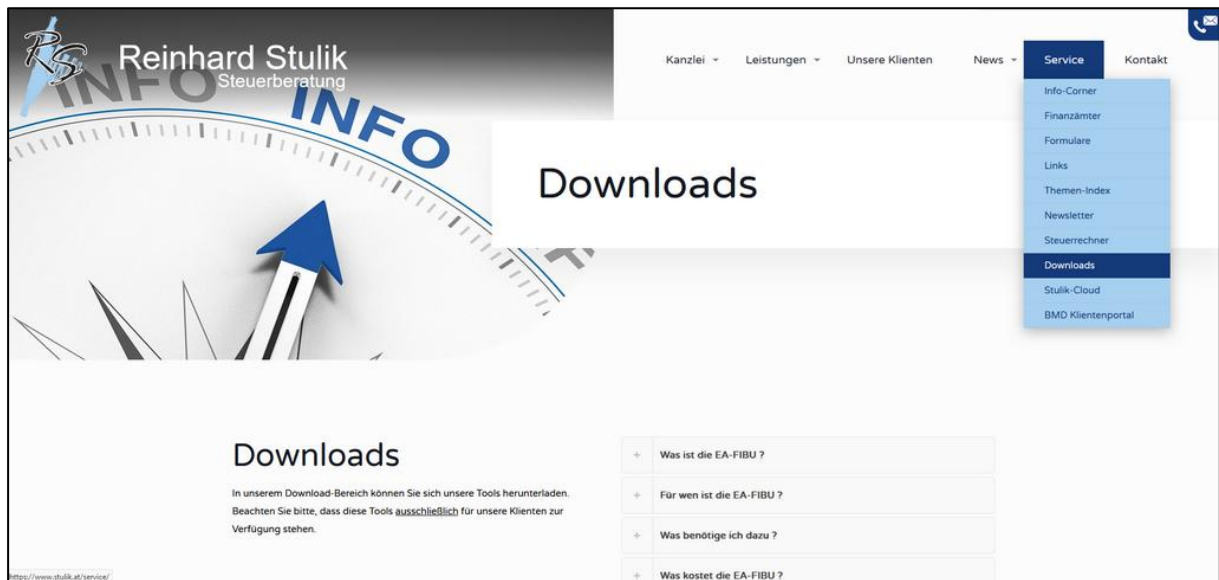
RS Reinhard Stulik
Steuerberatung

INFO

INFO

Kanzlei Leistungen Unsere Klienten News Service Kontakt

Info-Corner
Finanzämter
Formulare
Links
Themen-Index
Newsletter
Steuerrechner
Downloads
Stulik-Cloud
BMD Klientenportal

Downloads

Downloads

In unserem Download-Bereich können Sie sich unsere Tools herunterladen. Beachten Sie bitte, dass diese Tools ausschließlich für unsere Klienten zur Verfügung stehen.

+ Was ist die EA-FIBU ?

+ Für wen ist die EA-FIBU ?

+ Was benötige ich dazu ?

+ Was kostet die EA-FIBU ?

https://www.stulik.at/service/